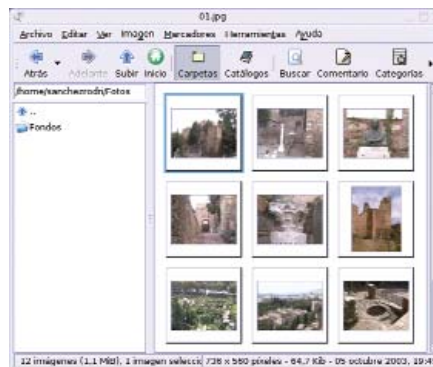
01.jpg

Archivo Editar Ver Imagen Marcadores Herramientas Ayuda

Atrás Adelante Subir Inicio Carpetas Catálogos Buscar Comentario Categorías

/home/sanchezrodr/Fotos

..

Fondos

12 imágenes (1,1 MiB), 1 imagen selecci 736 x 560 píxeles - 64,7 KiB - 05 octubre 2003, 19:4